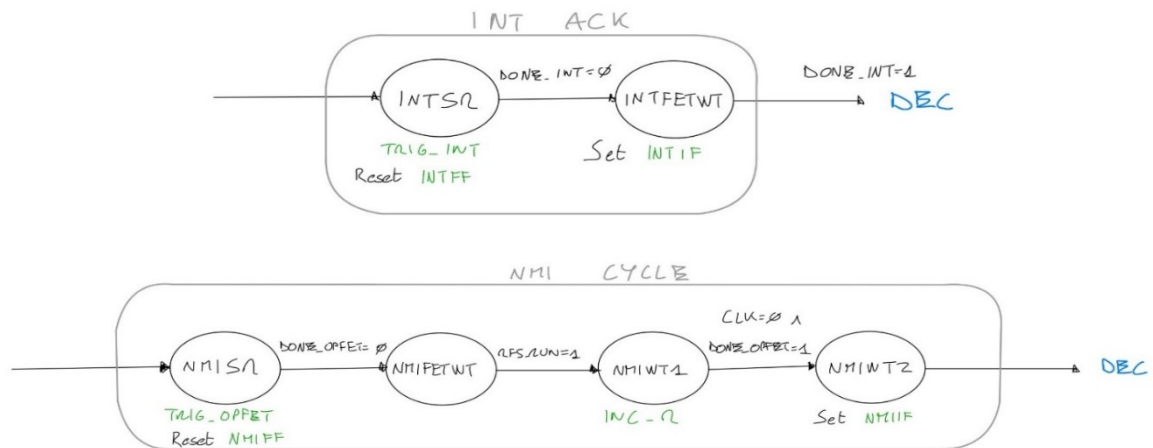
INT ACK

INTSR

DONE_INT=Ø

INTFETWT

DONE_INT=1

DEC

TRIG_INT

Reset INTFF

Set INTIF

NMI CYCLE

NMISR

DONE_OPFET=Ø

NMIFETWT

RFSRUN=1

NMIWT1

CLK=Ø ∧

DONE_OPFET=1

NMIWT2

DEC

TRIG_OPFET

Reset NMIFF

INC_R

Set NMIIF